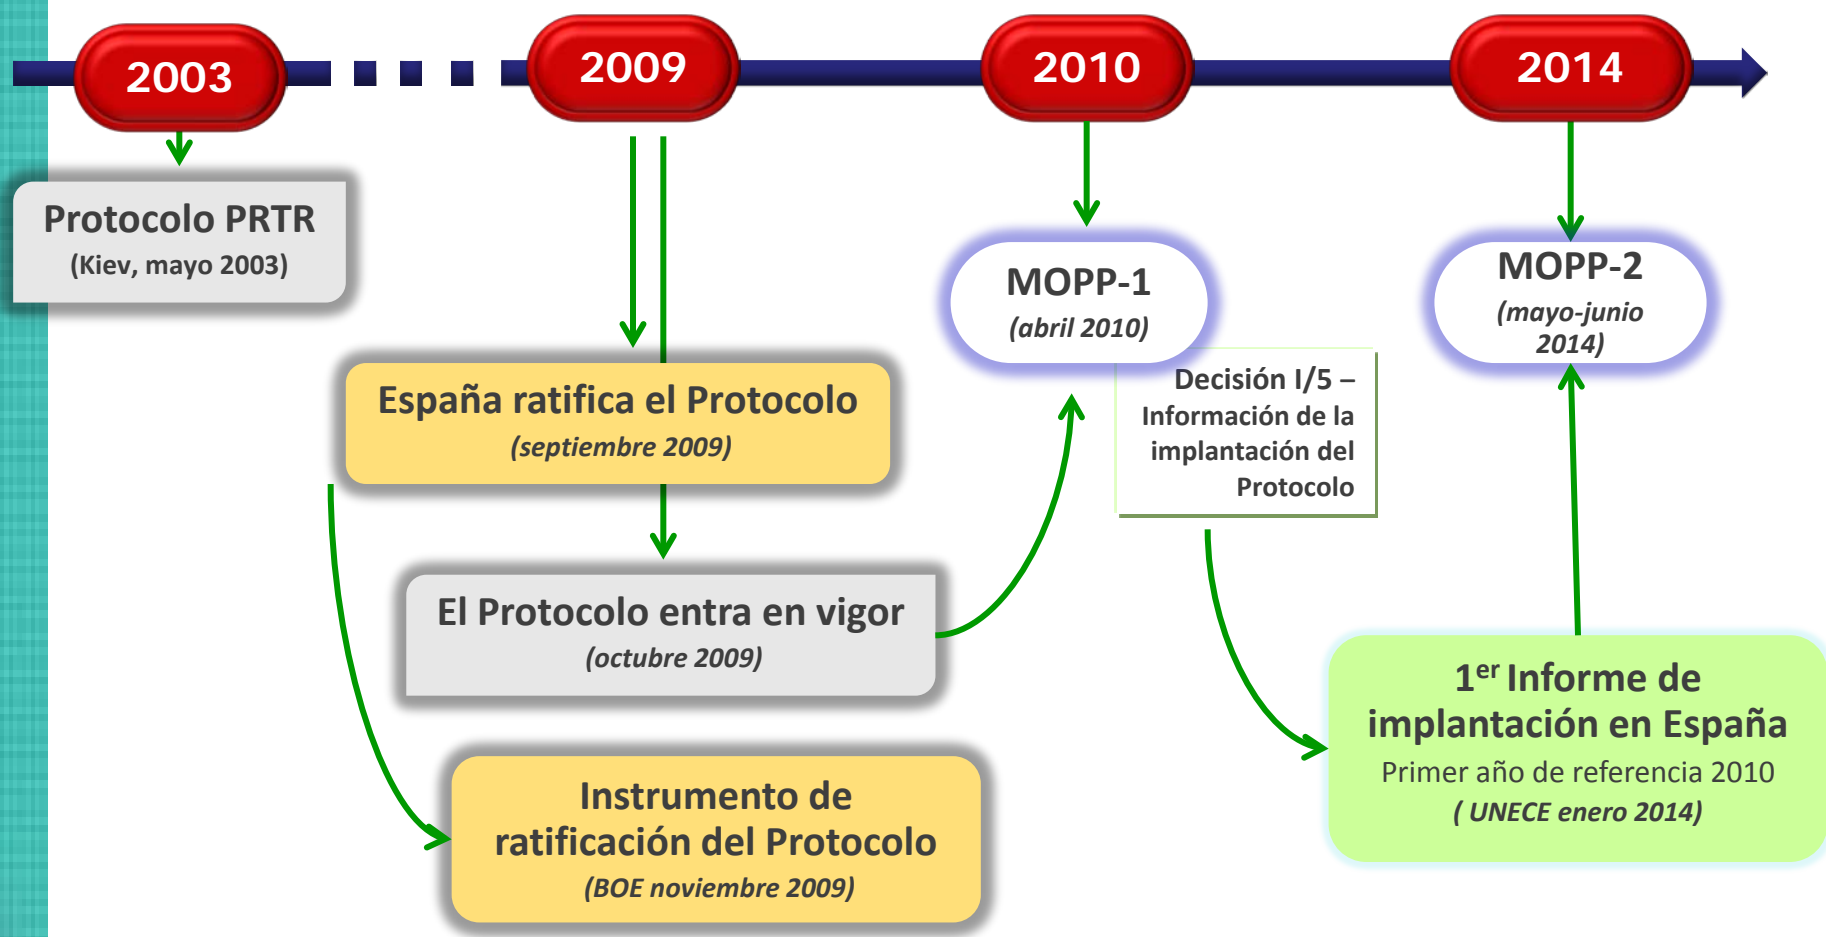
2003

2009

2010

2014

Protocolo PRTR
(Kiev, mayo 2003)

España ratifica el Protocolo
(septiembre 2009)

El Protocolo entra en vigor
(octubre 2009)

Instrumento de ratificación del Protocolo
(BOE noviembre 2009)

MOPP-1
(abril 2010)

Decisión I/5 – Información de la implantación del Protocolo

MOPP-2
(mayo-junio 2014)

1$^{er}$ Informe de implantación en España
Primer año de referencia 2010
( UNECE enero 2014)